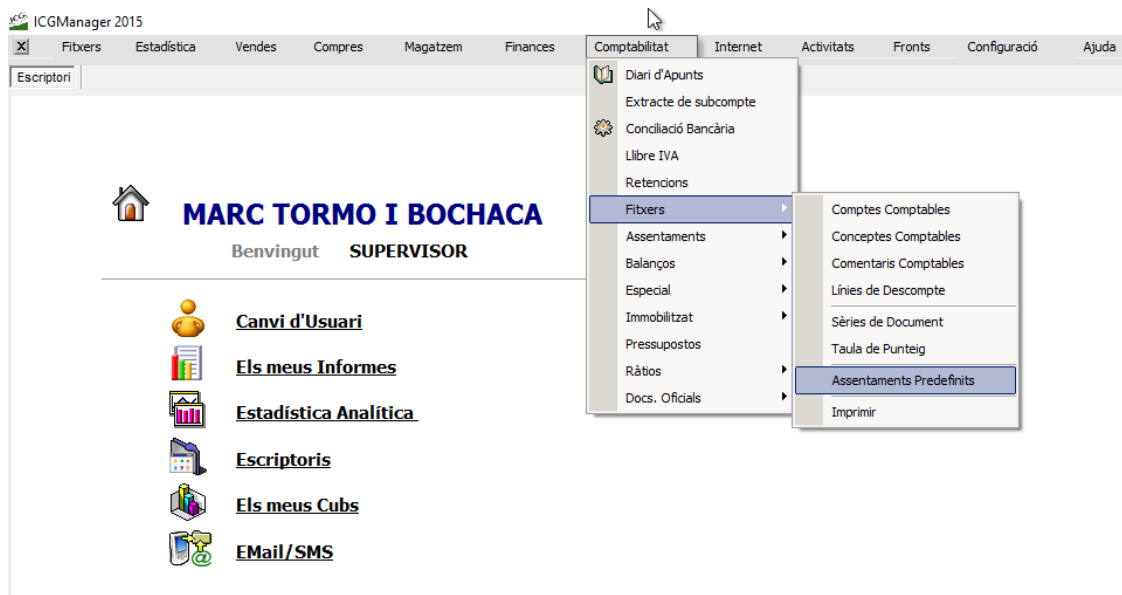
ICGManager 2015

X Fitxers Estadística Vendes Compres Magatzem Finances Comptabilitat Internet Activitats Fronts Configuració Ajuda

Escriptori

Diari d'Apunts
Extracte de subcompte
Conciliació Bancària
Llibre IVA
Retencions
Fitxers
Assentaments
Balanços
Especial
Immobilitzat
Pressupostos
Ràtios
Docs. Oficials

Comptes Comptables
Conceptes Comptables
Comentaris Comptables
Línies de Descompte
Sèries de Document
Taula de Punteig
Assentaments Predefinits
Imprimir

MARC TORMO I BOCHACA

Benvingut SUPERVISOR

Canvi d'Usuari

Els meus Informes

Estadística Analítica

Escriptoris

Els meus Cubs

EMail/SMS